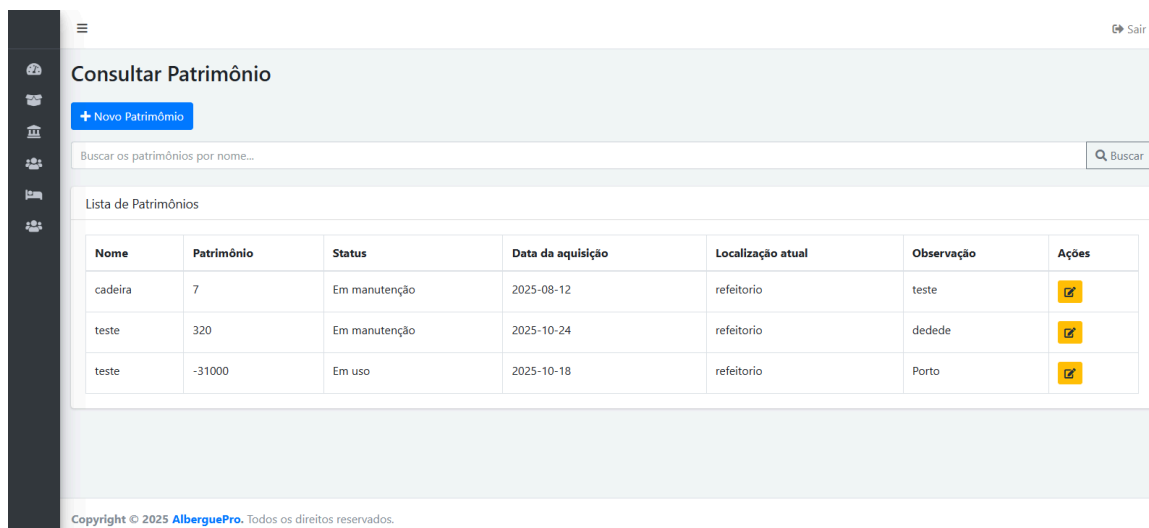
≡

Sair

Consultar Patrimônio

+ Novo Patrimônio

Buscar os patrimônios por nome...

Buscar

Lista de Patrimônios

| Nome | Patrimônio | Status | Data da aquisição | Localização atual | Observação | Ações |
|---|---|---|---|---|---|---|
| cadeira | 7 | Em manutenção | 2025-08-12 | refeitorio | teste | |
| teste | 320 | Em manutenção | 2025-10-24 | refeitorio | dedede | |
| teste | -31000 | Em uso | 2025-10-18 | refeitorio | Porto | |

Copyright © 2025 AlberguePro. Todos os direitos reservados.